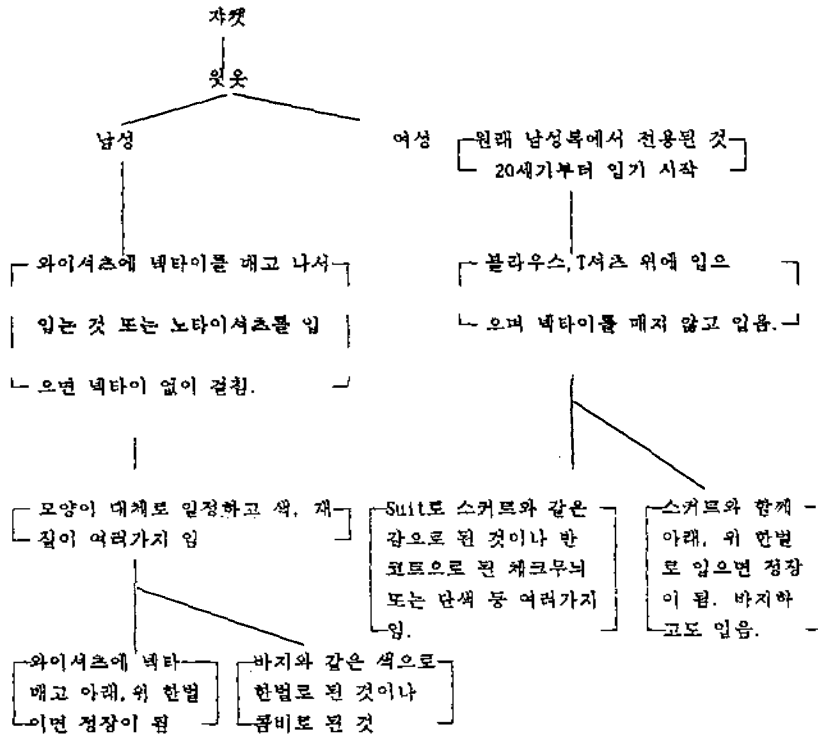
자켓

윗옷

남성

여성

원래 남성복에서 전용된 것 20세기부터 입기 시작

와이셔츠에 넥타이를 매고 나서 입는 것 또는 노타이셔츠를 입으면 넥타이 없이 걸침.

블라우스, T셔츠 위에 입으며 넥타이를 매지 않고 입음.

모양이 대체로 일정하고 색, 재질이 여러가지 임

Suit로 스커트와 같은 감으로 된 것이나 반코트으로 된 체크무늬 또는 단색 등 여러가지 임.

스커트와 함께 아래, 위 한벌로 입으면 정장이 됨. 바지하고도 입음.

와이셔츠에 넥타이 매고 아래, 위 한벌이면 정장이 됨

바지와 같은 색으로 한벌로 된 것이나 콤비로 된 것